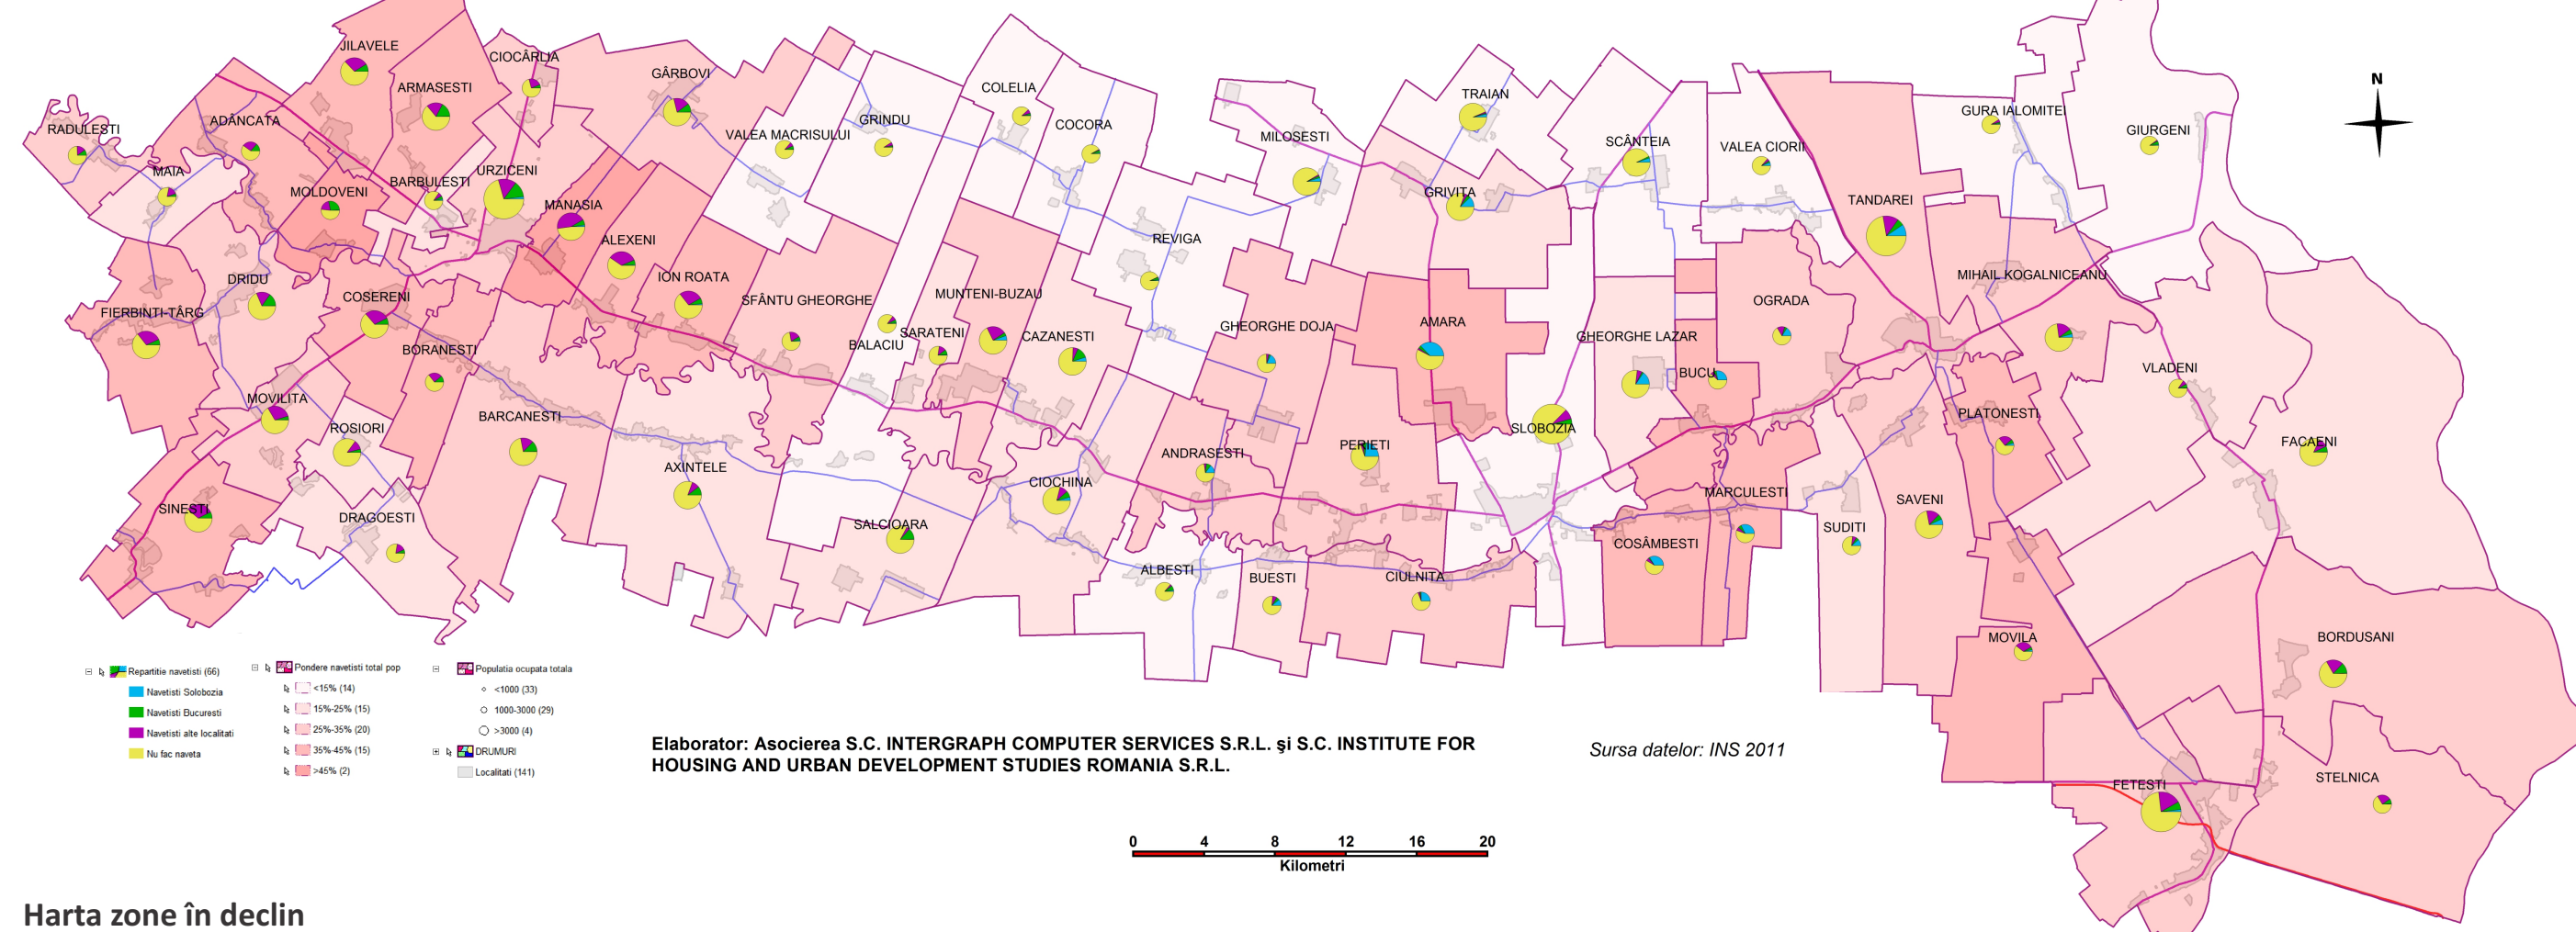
JILAVELE
CIOCÂRLIA
ARMASESTI
GÂRBOVI
RADULESTI
ADÂNCATA
VALEA MACRISULUI
GRINDU
COLELIA
COCORA
TRAIAN
MILOSESTI
GURA IALOMITEI
GIURGENI
SCÂNTEIA
VALEA CIORII
MAIA
MOLDOVENI
BARBULESTI
URZICENI
MANASIA
ALEXENI
ION ROATA
GRIVITA
TANDAREI
REVIGA
DRIDU
COSERENI
FIERBINTI-TÂRG
SFÂNTU GHEORGHE
MUNTENI-BUZAU
SARATENI
BALACIU
CAZANESTI
GHEORGHE DOJA
AMARA
GHEORGHE LAZAR
OGRADA
MIHAIL KOGALNICEANU
BORANESTI
BUCU
VLADENI
MOVILITA
ROSIORI
BARCANESTI
SLOBOZIA
PLATONESTI
FACAENI
PERIETI
ANDRASESTI
AXINTELE
CIOCHINA
MARCULESTI
SAVENI
SINESTI
DRAGOESTI
SALCIOARA
SUDITI
COSÂMBESTI
ALBESTI
BUESTI
CIULNITA
MOVILA
BORDUSANI
FETESTI
STELNICA
N
Repartitie navetisti (66)
Navetisti Slobozia
Navetisti Bucuresti
Navetisti alte localitati
Nu fac naveta
Pondere navetisti total pop
<15% (14)
15%-25% (15)
25%-35% (20)
35%-45% (15)
>45% (2)
Populatia ocupata totala
<1000 (33)
1000-3000 (29)
>3000 (4)
DRUMURI
Localitati (141)
Elaborator: Asocierea S.C. INTERGRAPH COMPUTER SERVICES S.R.L. şi S.C. INSTITUTE FOR HOUSING AND URBAN DEVELOPMENT STUDIES ROMANIA S.R.L.
Sursa datelor: INS 2011
0 4 8 12 16 20
Kilometri
Harta zone în declin